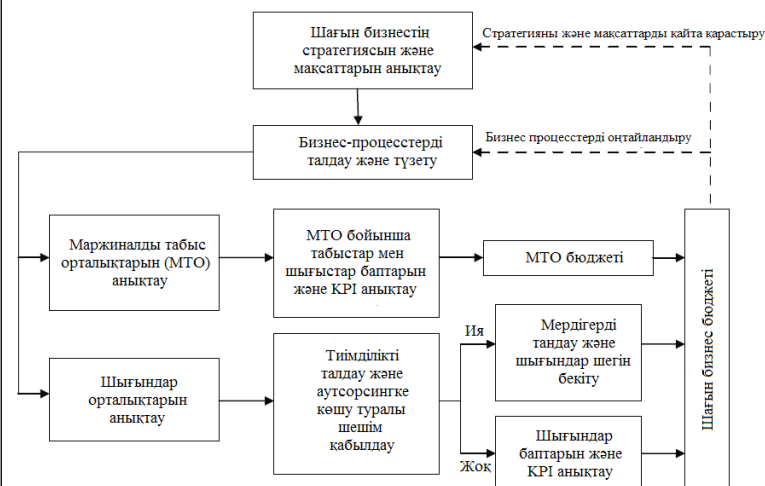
Шағын бизнестің стратегиясын және мақсаттарын анықтау

Стратегияны және мақсаттарды қайта қарастыру

Бизнес-процесстерді талдау және түзету

Бизнес процесстерді оңтайландыру

Маржиналды табыс орталықтарын (МТО) анықтау

МТО бойынша табыстар мен шығыстар баптарын және KPI анықтау

МТО бюджеті

Шағын бизнес бюджеті

Шығындар орталықтарын анықтау

Тиімділікті талдау және аутсорсингке көшу туралы шешім қабылдау

Иә

Мердігерді таңдау және шығындар шегін бекіту

Жоқ

Шығындар баптарын және KPI анықтау